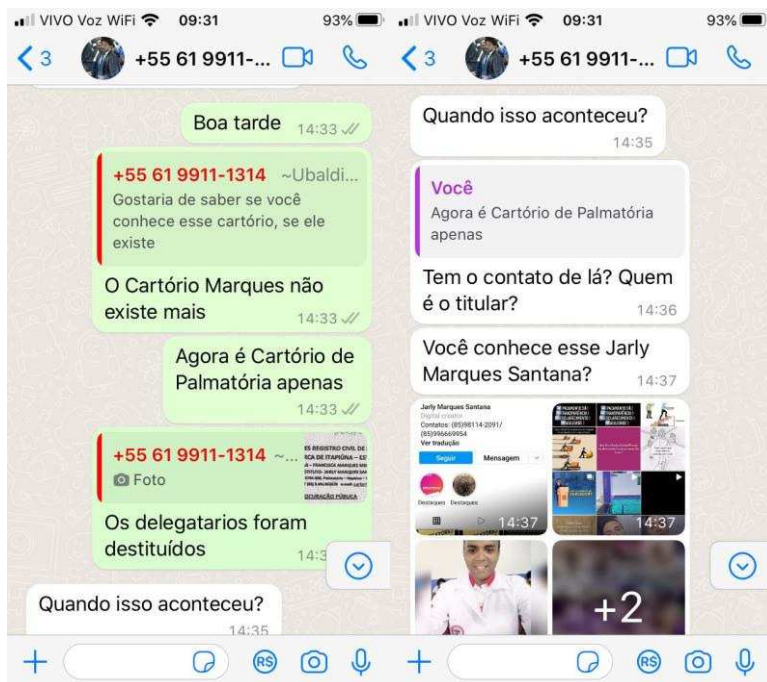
VIVO Voz WiFi 09:31 93%
3 +55 61 9911-...

Boa tarde 14:33

+55 61 9911-1314 ~Ubaldi...
Gostaria de saber se você conhece esse cartório, se ele existe

O Cartório Marques não existe mais 14:33

Agora é Cartório de Palmatória apenas 14:33

+55 61 9911-1314 ~...
Foto
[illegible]

Os delegatarios foram destituídos 14:3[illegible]

Quando isso aconteceu? 14:35

VIVO Voz WiFi 09:31 93%
3 +55 61 9911-...

Quando isso aconteceu? 14:35

Você
Agora é Cartório de Palmatória apenas

Tem o contato de lá? Quem é o titular? 14:36

Você conhece esse Jarly Marques Santana? 14:37

Jarly Marques Santana
Digital creator
Contatos: (85)98114-2091/ (85)996669954
Ver tradução
Seguir Mensagem
Destaques Destaques
14:37

14:37

+2